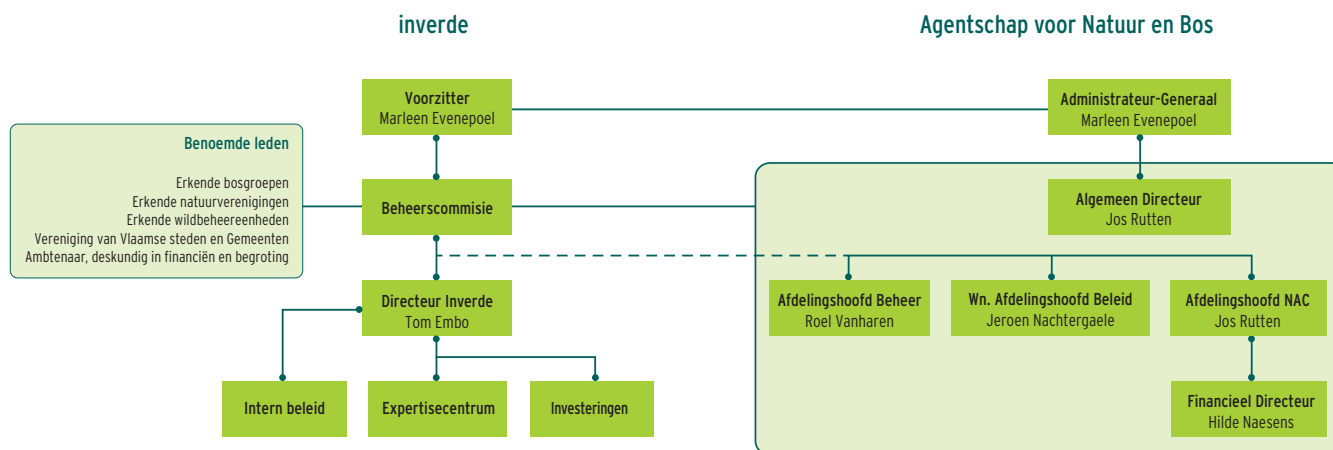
inverde

Agentschap voor Natuur en Bos

Voorzitter
Marleen Evenepoel

Administrateur-Generaal
Marleen Evenepoel

Benoemde leden

Erkende bosgroepen
Erkende natuurverenigingen
Erkende wildbeheereenheden
Vereniging van Vlaamse steden en Gemeenten
Ambtenaar, deskundig in financiën en begroting

Beheerscommisie

Algemeen Directeur
Jos Rutten

Directeur Inverde
Tom Embo

Afdelingshoofd Beheer
Roel Vanharen

Wn. Afdelingshoofd Beleid
Jeroen Nachtergaele

Afdelingshoofd NAC
Jos Rutten

Intern beleid

Expertisecentrum

Investeringen

Financieel Directeur
Hilde Naesens